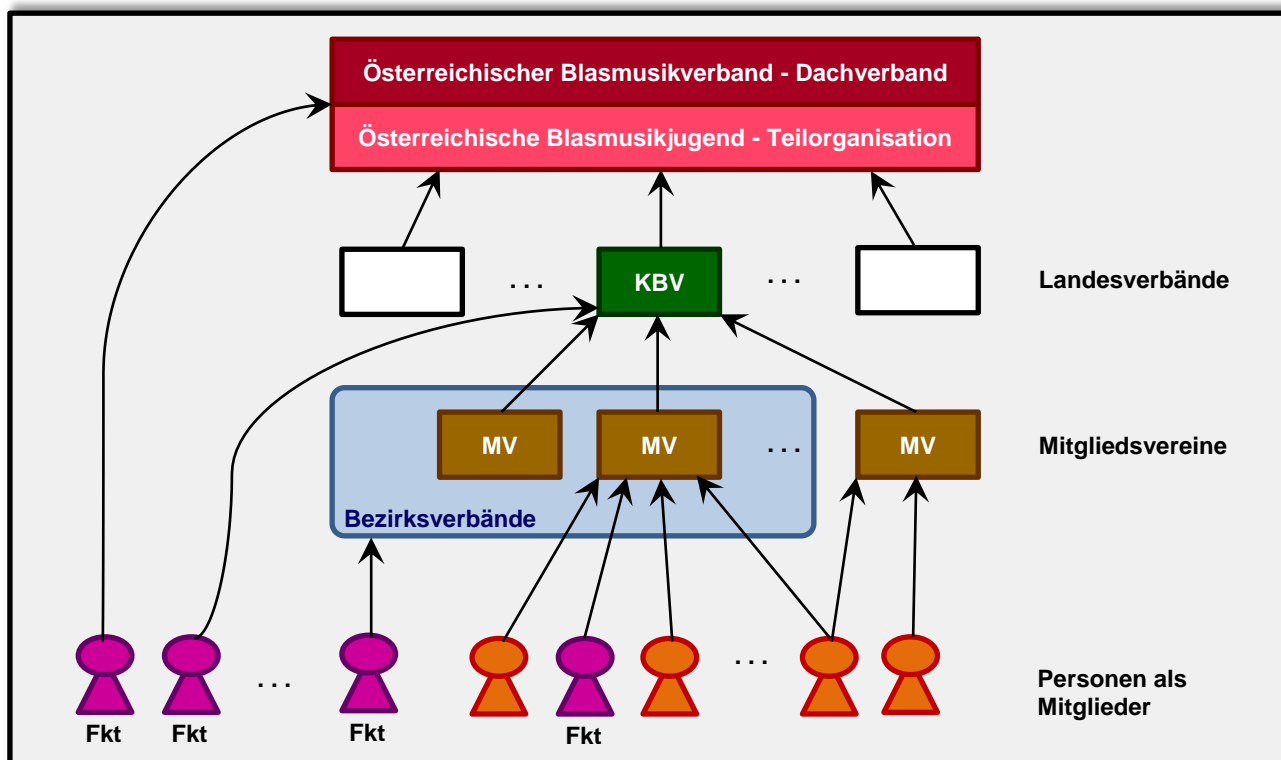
Österreichischer Blasmusikverband - Dachverband

Österreichische Blasmusikjugend - Teilorganisation

...

KBV

...

Landesverbände

MV

MV

...

MV

Mitgliedsvereine

Bezirksverbände

Fkt

Fkt

...

Fkt

Fkt

...

Personen als Mitglieder